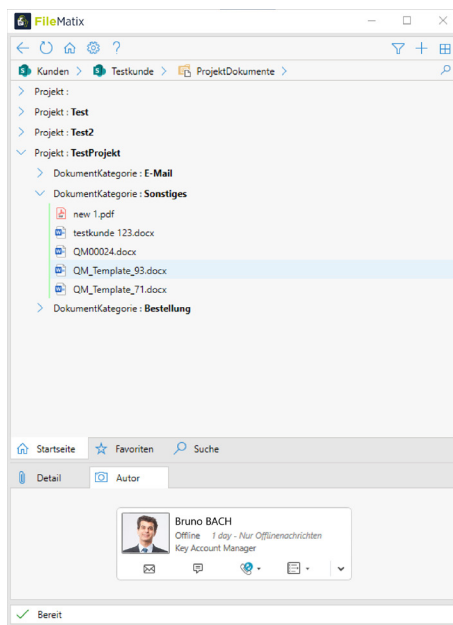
FileMatix

? 

Kunden > Testkunde > ProjektDokumente >

> Projekt :
> Projekt : **Test**
> Projekt : **Test2**
Projekt : **TestProjekt**
> DokumentKategorie : **E-Mail**
DokumentKategorie : **Sonstiges**
new 1.pdf
testkunde 123.docx
QM00024.docx
QM_Template_93.docx
QM_Template_71.docx
> DokumentKategorie : **Bestellung**

Startseite | Favoriten | Suche

Detail | Autor

Bruno BACH
Offline *1 day - Nur Offlinenachrichten*
Key Account Manager

Bereit